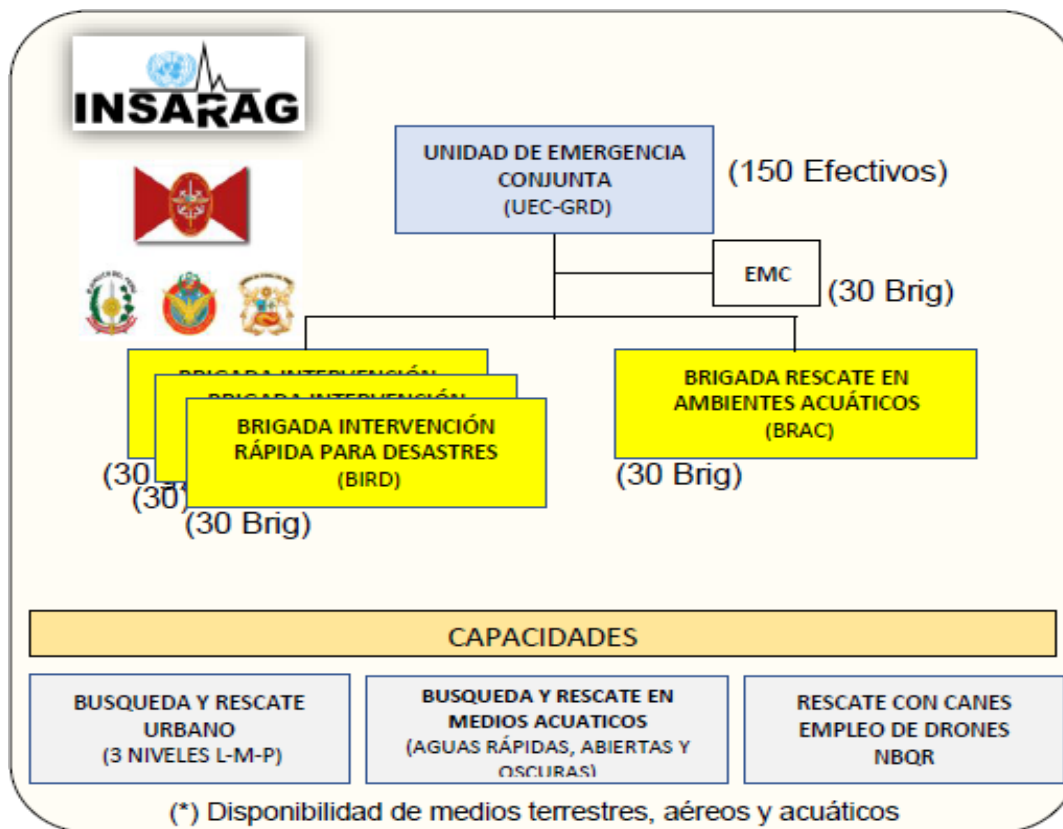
INSARAG

UNIDAD DE EMERGENCIA CONJUNTA
(UEC-GRD)

(150 Efectivos)

EMC

(30 Brig)

BRIGADA INTERVENCIÓN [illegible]

BRIGADA INTERVENCIÓN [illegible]

BRIGADA INTERVENCIÓN RÁPIDA PARA DESASTRES
(BIRD)

(30 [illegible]

(30) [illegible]

(30 Brig)

BRIGADA RESCATE EN AMBIENTES ACUÁTICOS
(BRAC)

(30 Brig)

CAPACIDADES

BUSQUEDA Y RESCATE URBANO
(3 NIVELES L-M-P)

BUSQUEDA Y RESCATE EN MEDIOS ACUATICOS
(AGUAS RÁPIDAS, ABIERTAS Y OSCURAS)

RESCATE CON CANES
EMPLEO DE DRONES
NBQR

(*) Disponibilidad de medios terrestres, aéreos y acuáticos